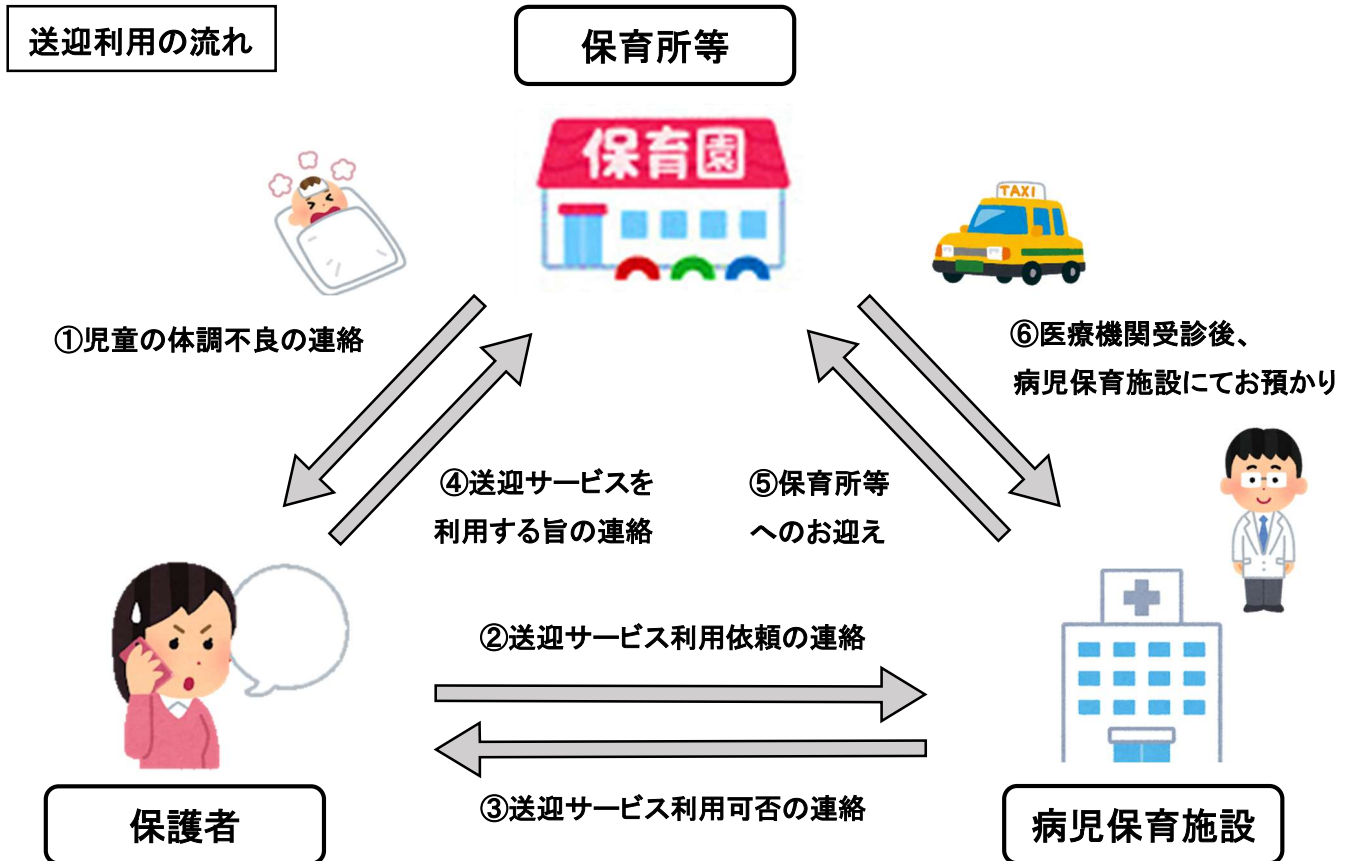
送迎利用の流れ

保育所等

保育園

TAXI

①児童の体調不良の連絡

⑥医療機関受診後、病児保育施設にてお預かり

④送迎サービスを利用する旨の連絡

⑤保育所等へのお迎え

②送迎サービス利用依頼の連絡

③送迎サービス利用可否の連絡

保護者

病児保育施設